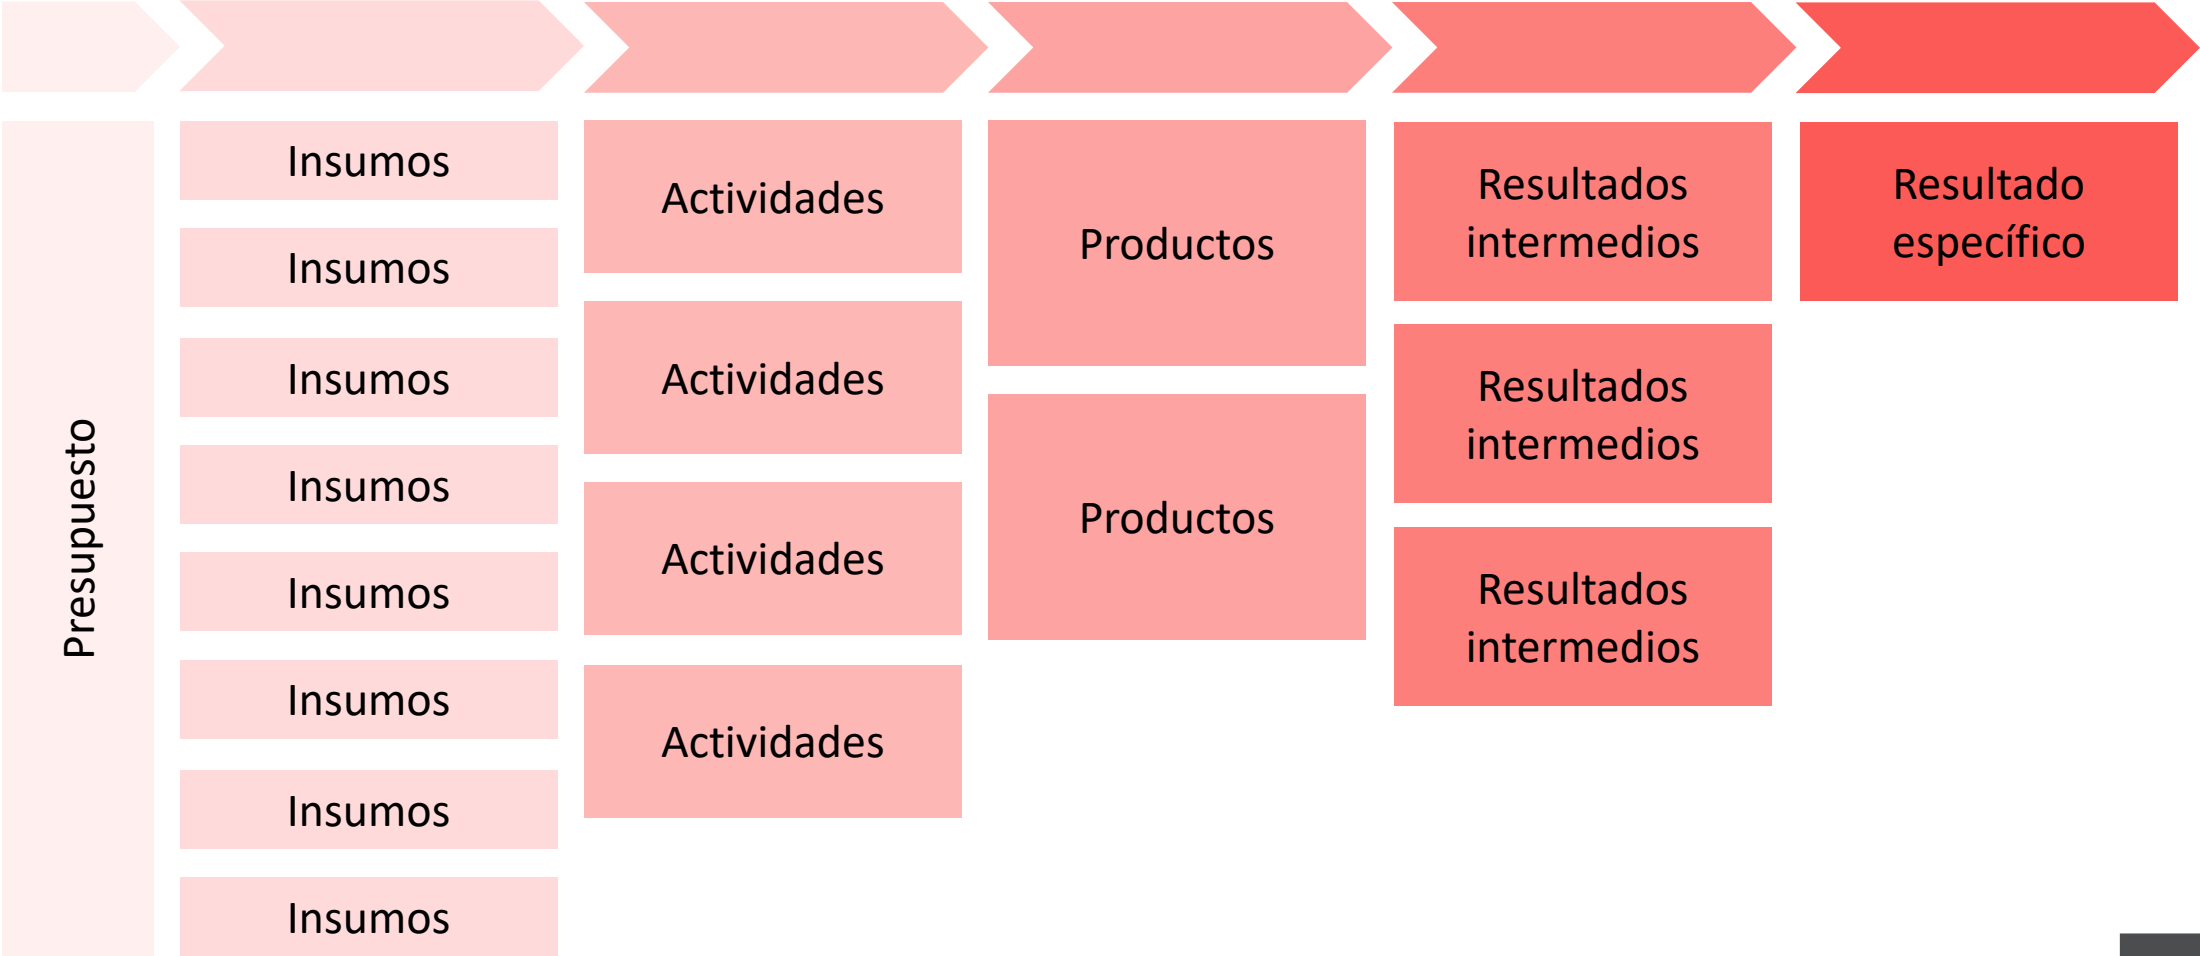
Presupuesto

Insumos

Insumos

Insumos

Insumos

Insumos

Insumos

Insumos

Insumos

Actividades

Actividades

Actividades

Actividades

Productos

Productos

Resultados intermedios

Resultados intermedios

Resultados intermedios

Resultado específico